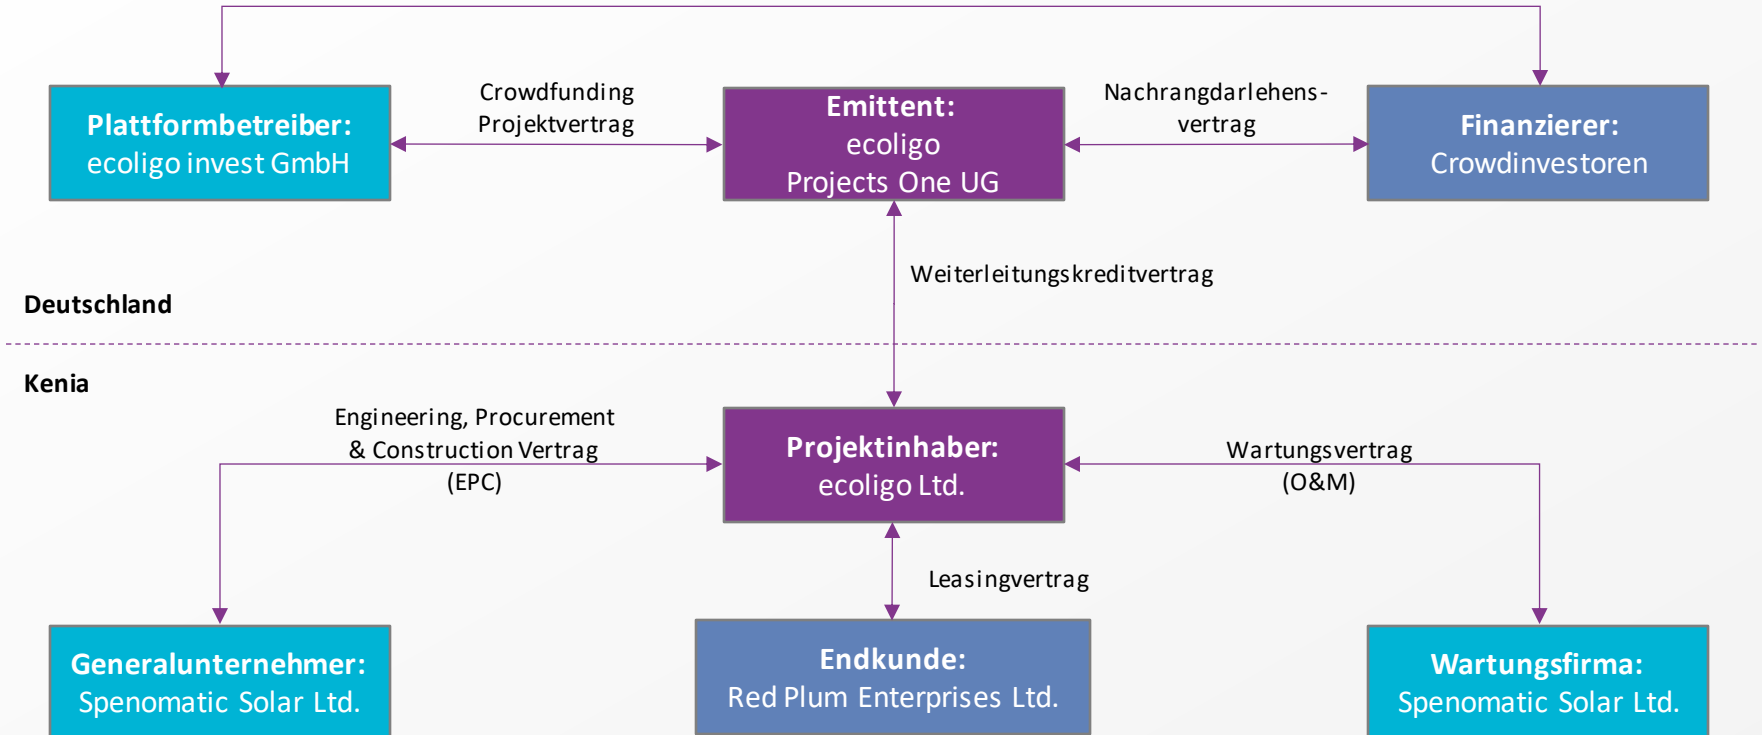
Plattformbetreiber:
ecoligo invest GmbH

Crowdfunding Projektvertrag

Emittent:
ecoligo Projects One UG

Nachrangdarlehensvertrag

Finanzierer:
Crowdinvestoren

Weiterleitungskreditvertrag

Deutschland

Kenia

Engineering, Procurement & Construction Vertrag (EPC)

Projektinhaber:
ecoligo Ltd.

Wartungsvertrag (O&M)

Leasingvertrag

Generalunternehmer:
Spenomatic Solar Ltd.

Endkunde:
Red Plum Enterprises Ltd.

Wartungsfirma:
Spenomatic Solar Ltd.